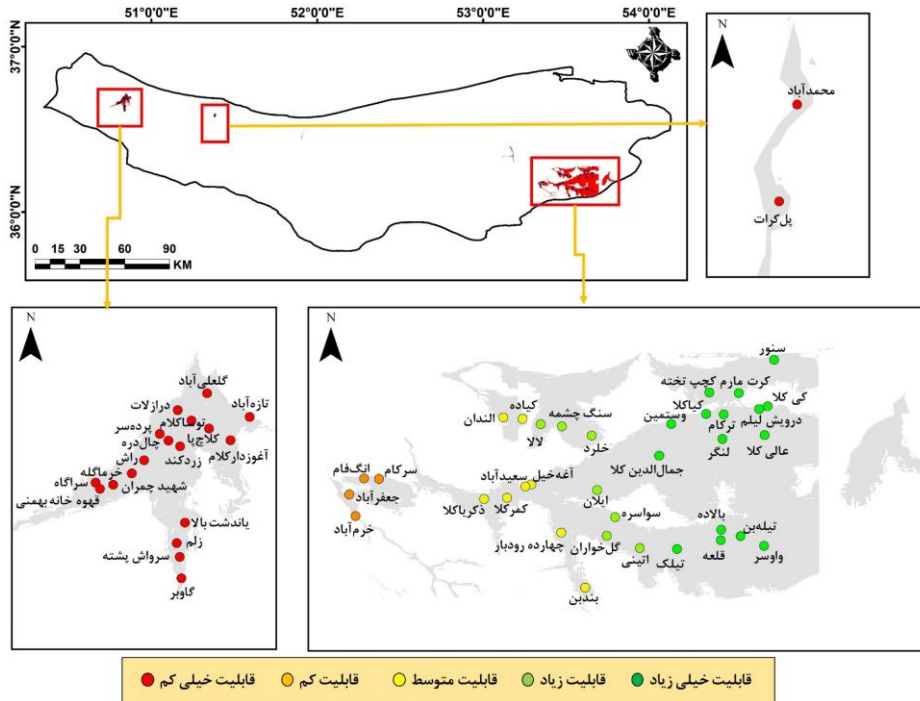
51°0'0"E 52°0'0"E 53°0'0"E 54°0'0"E

37°0'0"N

36°0'0"N

0 15 30 60 90 KM

N

محمدآباد

پل‌کرات

N

گلعلی‌آباد
درازلات
تازه‌آباد
توساکلام
پرده‌سر
کلاچپا
چال‌دره
آغوزدارکلام
زردکند
راش
خرماگله
سراگاه
شهید چمران
قهوه خانه بهمنی
یاندشت بالا
زلم
سرواش پشته
گاوبر

N

ستور
کرت
مارم
کچپ تخته
کی کلا
کیاکلا
وستمین
درویش لیلم
ترکام
عالی کلا
لنگر
کیاده
سنگ چشمه
الندان
لالا
خلرد
جمال‌الدین کلا
انگ‌فام
سرکام
آغه‌خیل
سعیدآباد
جعفرآباد
ذکرباکلا
کمرکلا
ایلان
خرم‌آباد
سواسره
بالاده
تیله‌بن
چهارده رودبار
گل‌خواران
اتینی
تیلک
قلعه
واوسر
بندبن

قابلیت خیلی زیاد قابلیت زیاد قابلیت متوسط قابلیت کم قابلیت خیلی کم